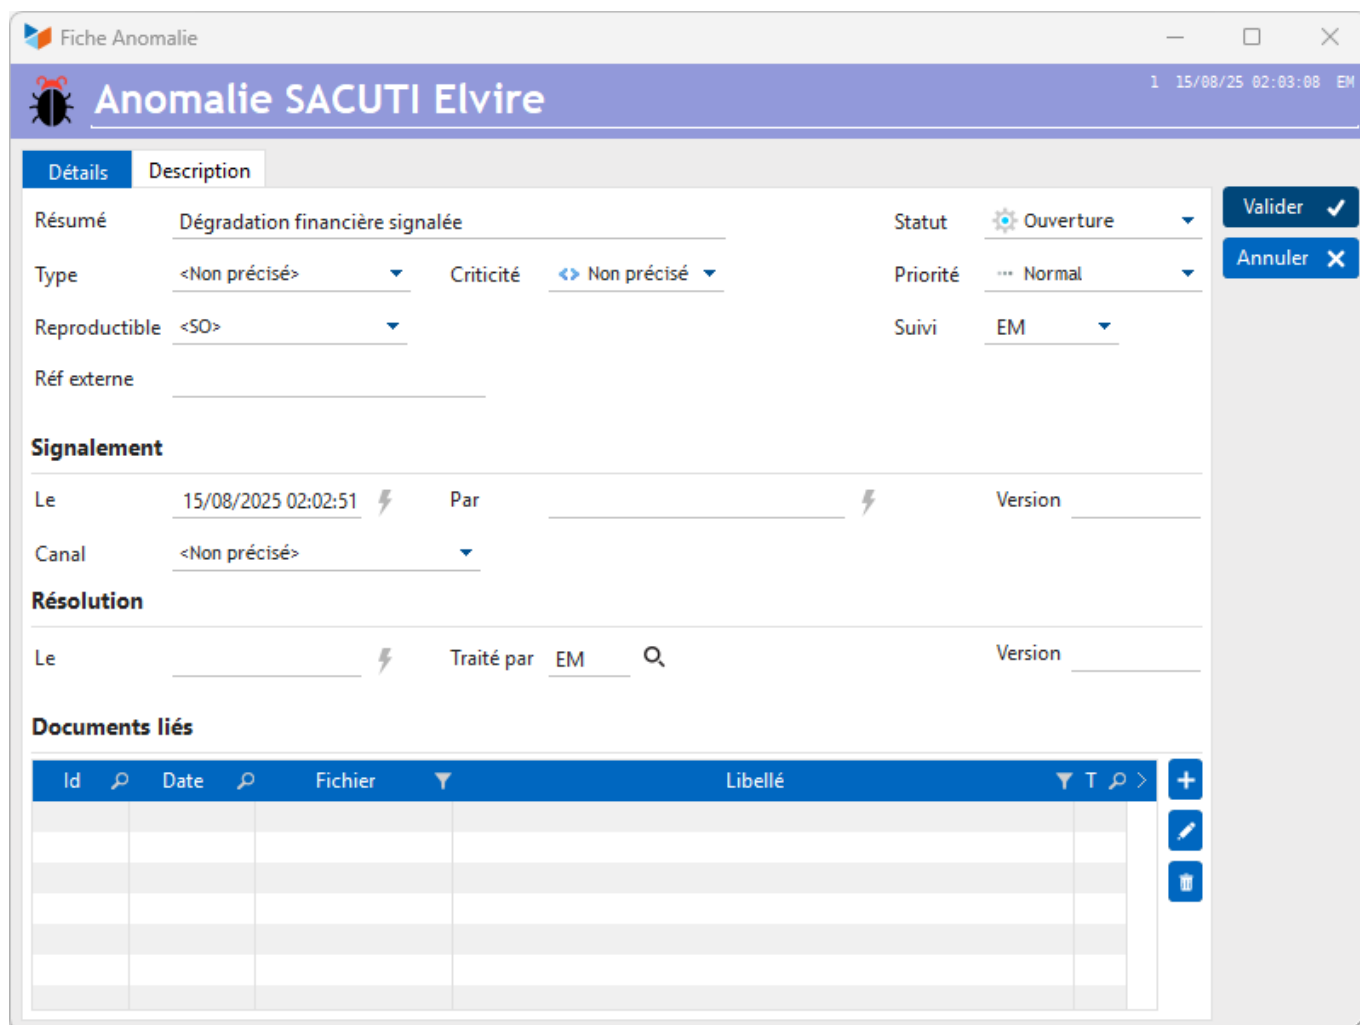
Fiche Anomalie

Anomalie SACUTI Elvire

1 15/08/25 02:03:08 EM

Détails Description

Valider
Annuler

Résumé Dégradation financière signalée
Statut Ouverture
Type <Non précisé>
Criticité Non précisé
Priorité Normal
Reproductible <SO>
Suivi EM
Réf externe

Signalement

Le 15/08/2025 02:02:51
Par
Version
Canal <Non précisé>

Résolution

Le
Traité par EM
Version

Documents liés

| Id | Date | Fichier | Libellé | T |
|---|---|---|---|---|
| | | | | |
| | | | | |
| | | | | |
| | | | | |
| | | | | |
| | | | | |